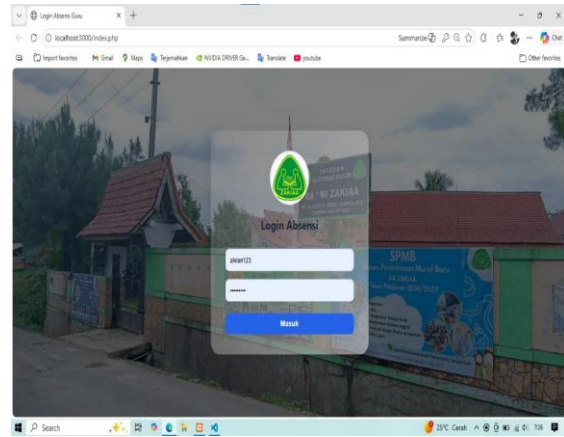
Login Absensi Guru
localhost:3000/index.php
Summarize
Import favorites
Gmail
Maps
Terjemahkan
NVIDIA DRIVER Ge...
Translate
youtube
Other favorites
ZAKIAA
Login Absensi
alwan123
•••••••
Masuk
SPMB
MI ZAKIAA
Search
25°C Cerah
7:08